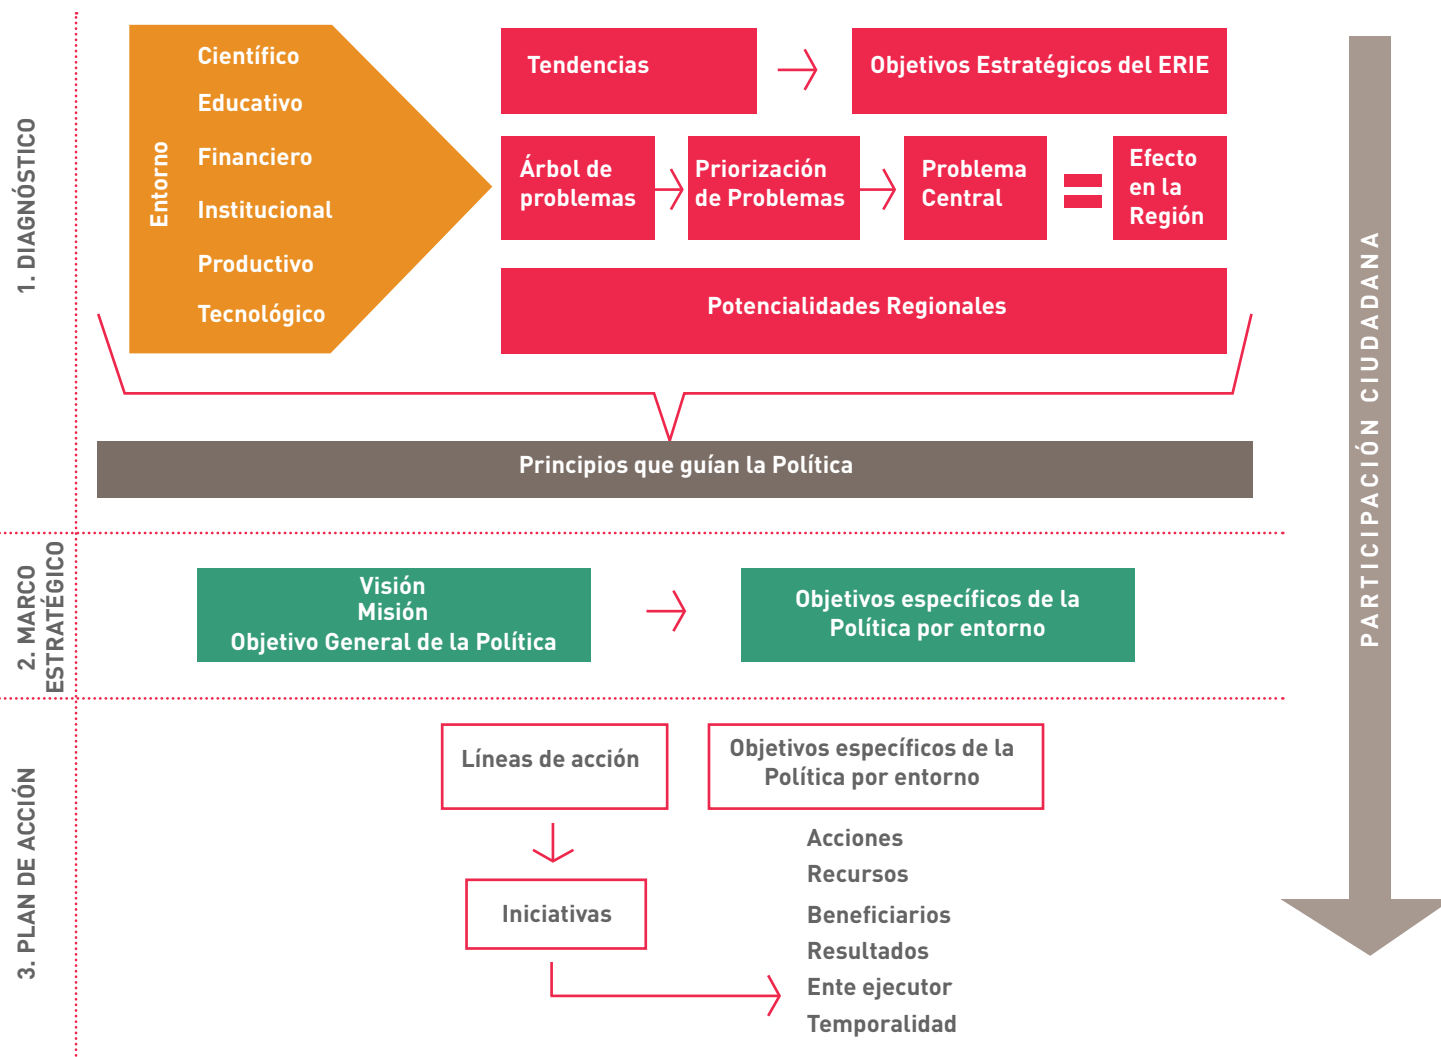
1. DIAGNÓSTICO

Entorno
Científico
Educativo
Financiero
Institucional
Productivo
Tecnológico

Tendencias
Objetivos Estratégicos del ERIE

Árbol de problemas
Priorización de Problemas
Problema Central
=
Efecto en la Región

Potencialidades Regionales

Principios que guían la Política

2. MARCO ESTRATÉGICO

Visión
Misión
Objetivo General de la Política

Objetivos específicos de la Política por entorno

3. PLAN DE ACCIÓN

Líneas de acción
Objetivos específicos de la Política por entorno

Iniciativas

Acciones
Recursos
Beneficiarios
Resultados
Ente ejecutor
Temporalidad

PARTICIPACIÓN CIUDADANA